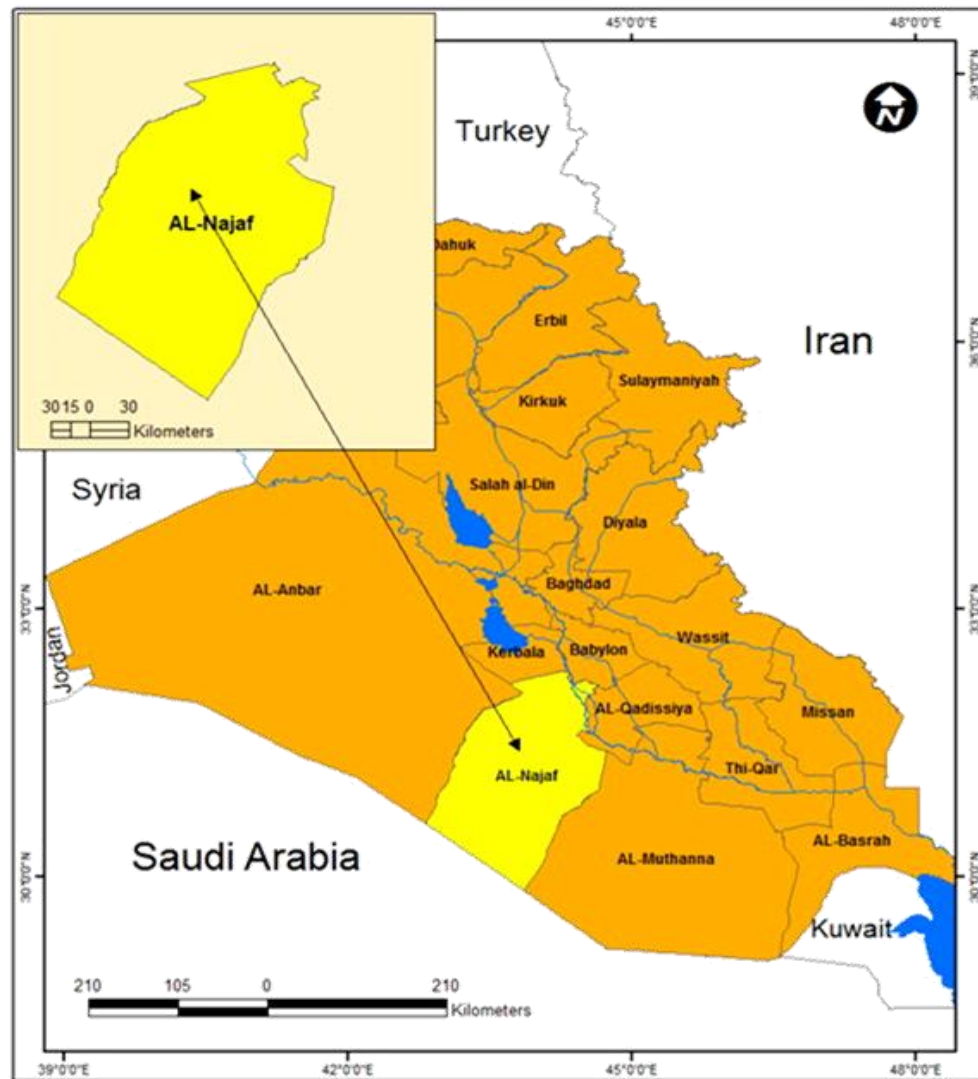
45°0'0"E
48°0'0"E
N
Turkey
AL-Najaf
30 15 0 30
Kilometers
Dahuk
Erbil
Iran
Sulaymaniyah
Kirkuk
Syria
Salah al-Din
Diyala
AL-Anbar
Baghdad
33°0'0"N
Jordan
Wassit
Kerbala
Babylon
AL-Qadissiya
Missan
AL-Najaf
Thi-Qar
Saudi Arabia
AL-Basrah
AL-Muthanna
30°0'0"N
Kuwait
210 105 0 210
Kilometers
39°0'0"E
42°0'0"E
45°0'0"E
48°0'0"E